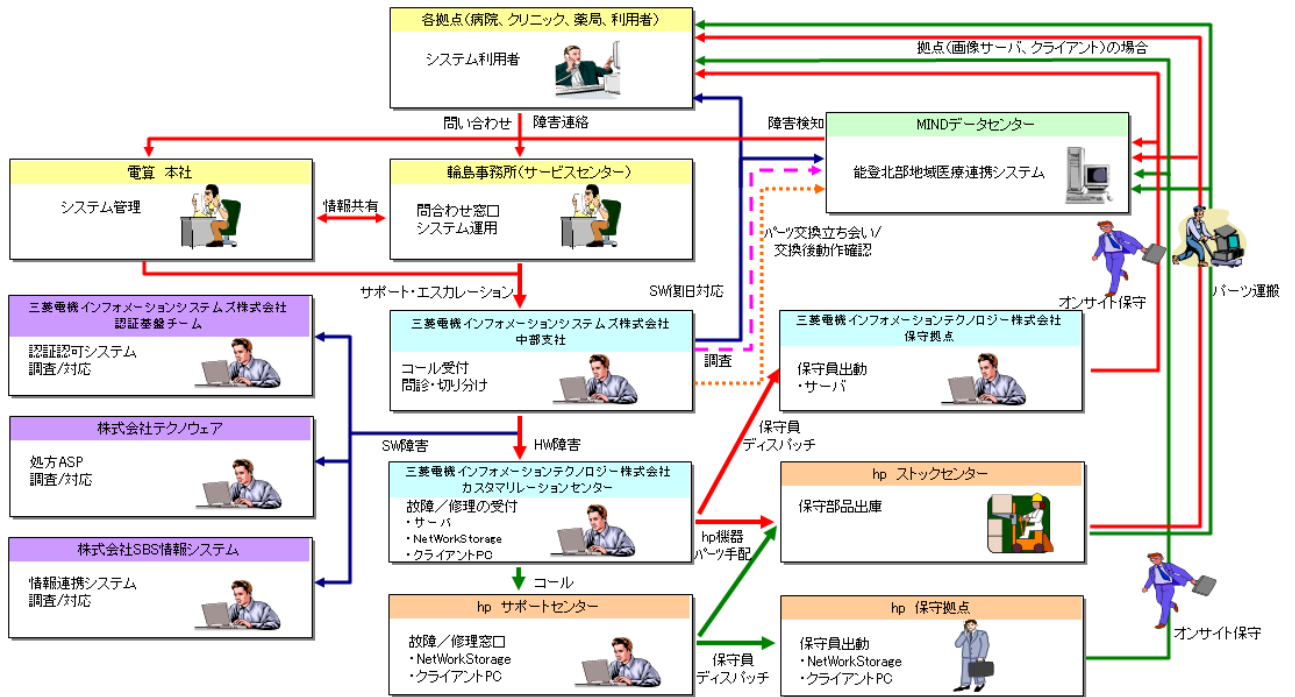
各拠点(病院、クリニック、薬局、利用者)
システム利用者

拠点(画像サーバ、クライアント)の場合

問い合わせ　障害連絡

障害検知

MINDデータセンター
能登北部地域医療連携システム

電算 本社
システム管理

情報共有

輪島事務所(サービスセンター)
問合わせ窓口
システム運用

パーツ交換立ち会い/
交換後動作確認

オンサイト保守

パーツ運搬

サポート・エスカレーション

SW復旧対応

三菱電機インフォメーションシステムズ株式会社
認証基盤チーム
認証認可システム
調査/対応

三菱電機インフォメーションシステムズ株式会社
中部支社
コール受付
問診・切り分け

調査

三菱電機インフォメーションテクノロジー株式会社
保守拠点
保守員出動
・サーバ

株式会社テクノウェア
処方ASP
調査/対応

SW障害

HW障害

保守員
ディスパッチ

三菱電機インフォメーションテクノロジー株式会社
カスタマリレーションセンター
故障／修理の受付
・サーバ
・NetWorkStorage
・クライアントPC

hp ストックセンター
保守部品出庫

hp機器
パーツ手配

株式会社SBS情報システム
情報連携システム
調査/対応

コール

hp サポートセンター
故障／修理窓口
・NetWorkStorage
・クライアントPC

保守員
ディスパッチ

hp 保守拠点
保守員出動
・NetWorkStorage
・クライアントPC

オンサイト保守